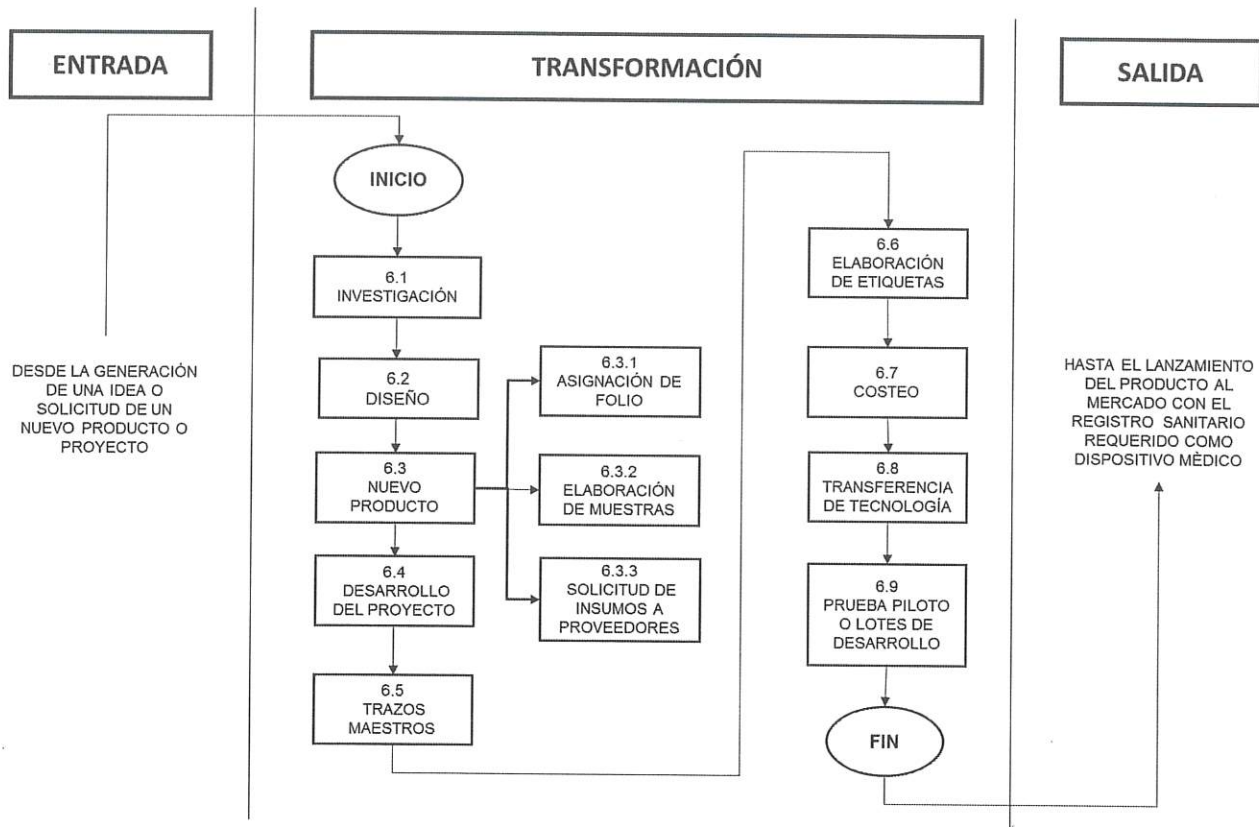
ENTRADA

TRANSFORMACIÓN

SALIDA

INICIO

6.1
INVESTIGACIÓN

6.2
DISEÑO

6.3
NUEVO
PRODUCTO

6.4
DESARROLLO
DEL PROYECTO

6.5
TRAZOS
MAESTROS

6.3.1
ASIGNACIÓN DE
FOLIO

6.3.2
ELABORACIÓN
DE MUESTRAS

6.3.3
SOLICITUD DE
INSUMOS A
PROVEEDORES

6.6
ELABORACIÓN
DE ETIQUETAS

6.7
COSTEO

6.8
TRANSFERENCIA
DE TECNOLOGÍA

6.9
PRUEBA PILOTO
O LOTES DE
DESARROLLO

FIN

DESDE LA GENERACIÓN DE UNA IDEA O SOLICITUD DE UN NUEVO PRODUCTO O PROYECTO

HASTA EL LANZAMIENTO DEL PRODUCTO AL MERCADO CON EL REGISTRO SANITARIO REQUERIDO COMO DISPOSITIVO MÈDICO